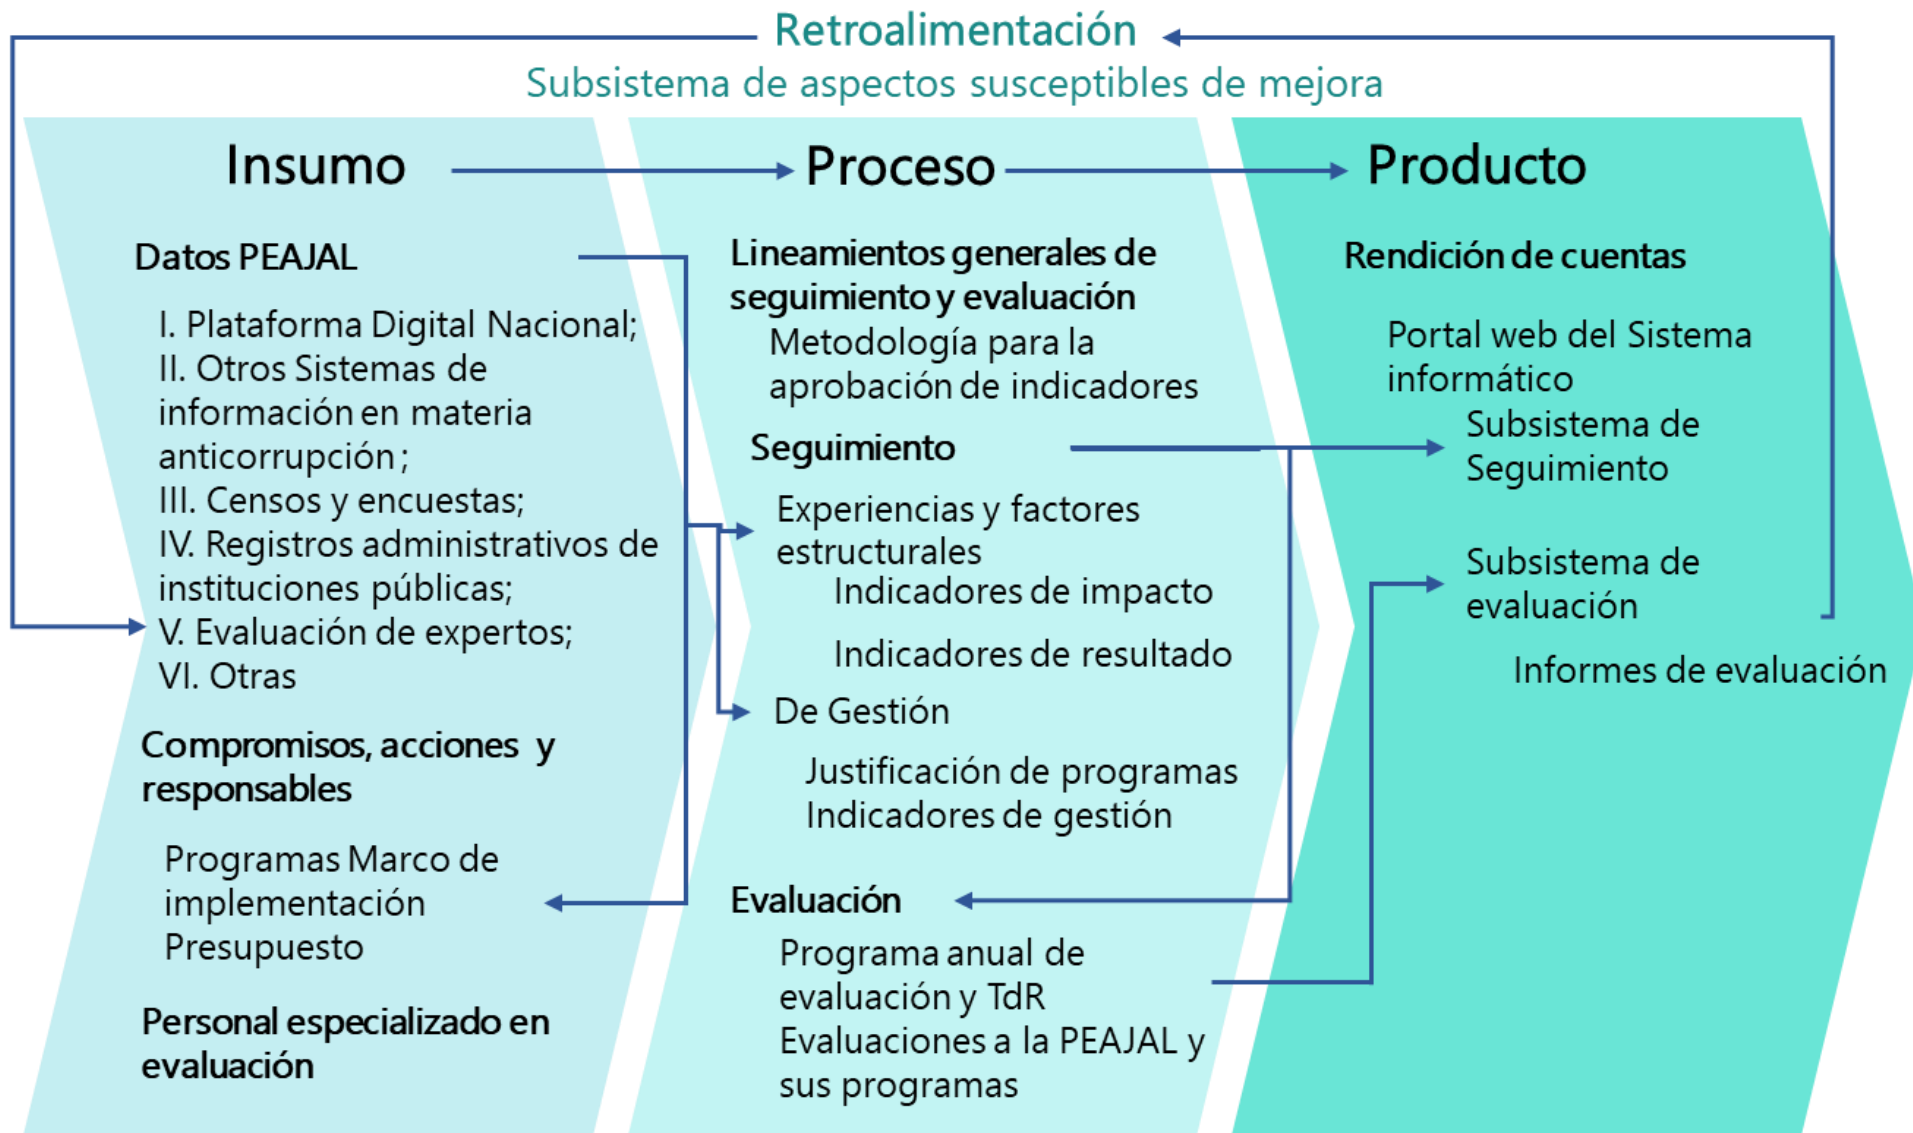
Retroalimentación
Subsistema de aspectos susceptibles de mejora

Insumo

Datos PEAJAL

I. Plataforma Digital Nacional;
II. Otros Sistemas de información en materia anticorrupción;
III. Censos y encuestas;
IV. Registros administrativos de instituciones públicas;
V. Evaluación de expertos;
VI. Otras

Compromisos, acciones y responsables

Programas Marco de implementación
Presupuesto

Personal especializado en evaluación

Proceso

Lineamientos generales de seguimiento y evaluación
Metodología para la aprobación de indicadores

Seguimiento

Experiencias y factores estructurales
Indicadores de impacto

Indicadores de resultado

De Gestión

Justificación de programas
Indicadores de gestión

Evaluación

Programa anual de evaluación y TdR
Evaluaciones a la PEAJAL y sus programas

Producto

Rendición de cuentas

Portal web del Sistema informático
Subsistema de Seguimiento

Subsistema de evaluación

Informes de evaluación